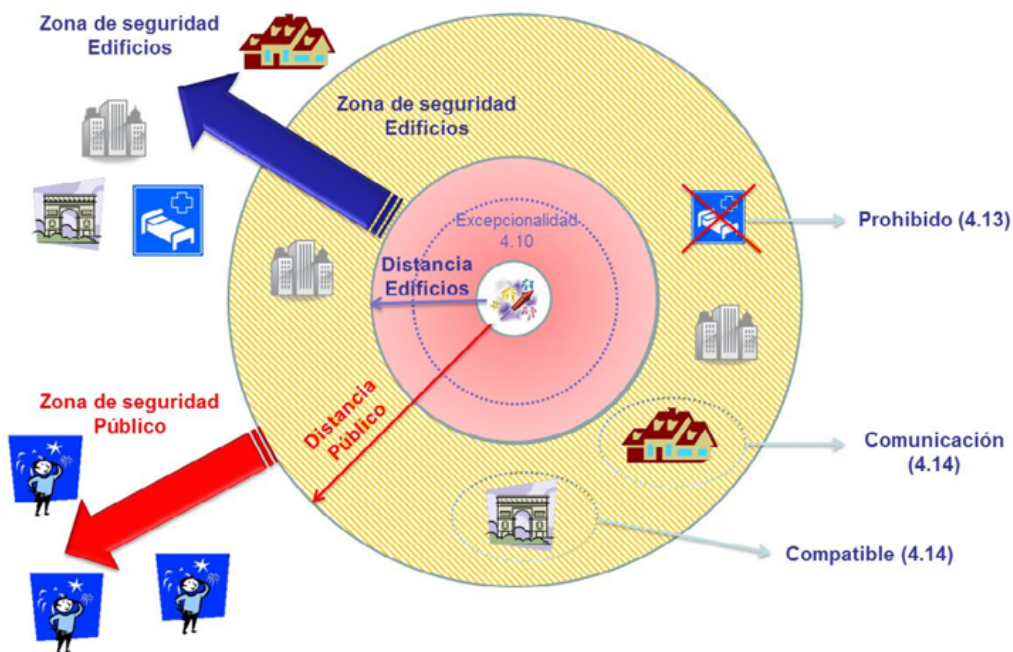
Zona de seguridad Edificios

Zona de seguridad Edificios

Excepcionalidad 4.10

Distancia Edificios

Prohibido (4.13)

Zona de seguridad Público

Distancia Público

Comunicación (4.14)

Compatible (4.14)